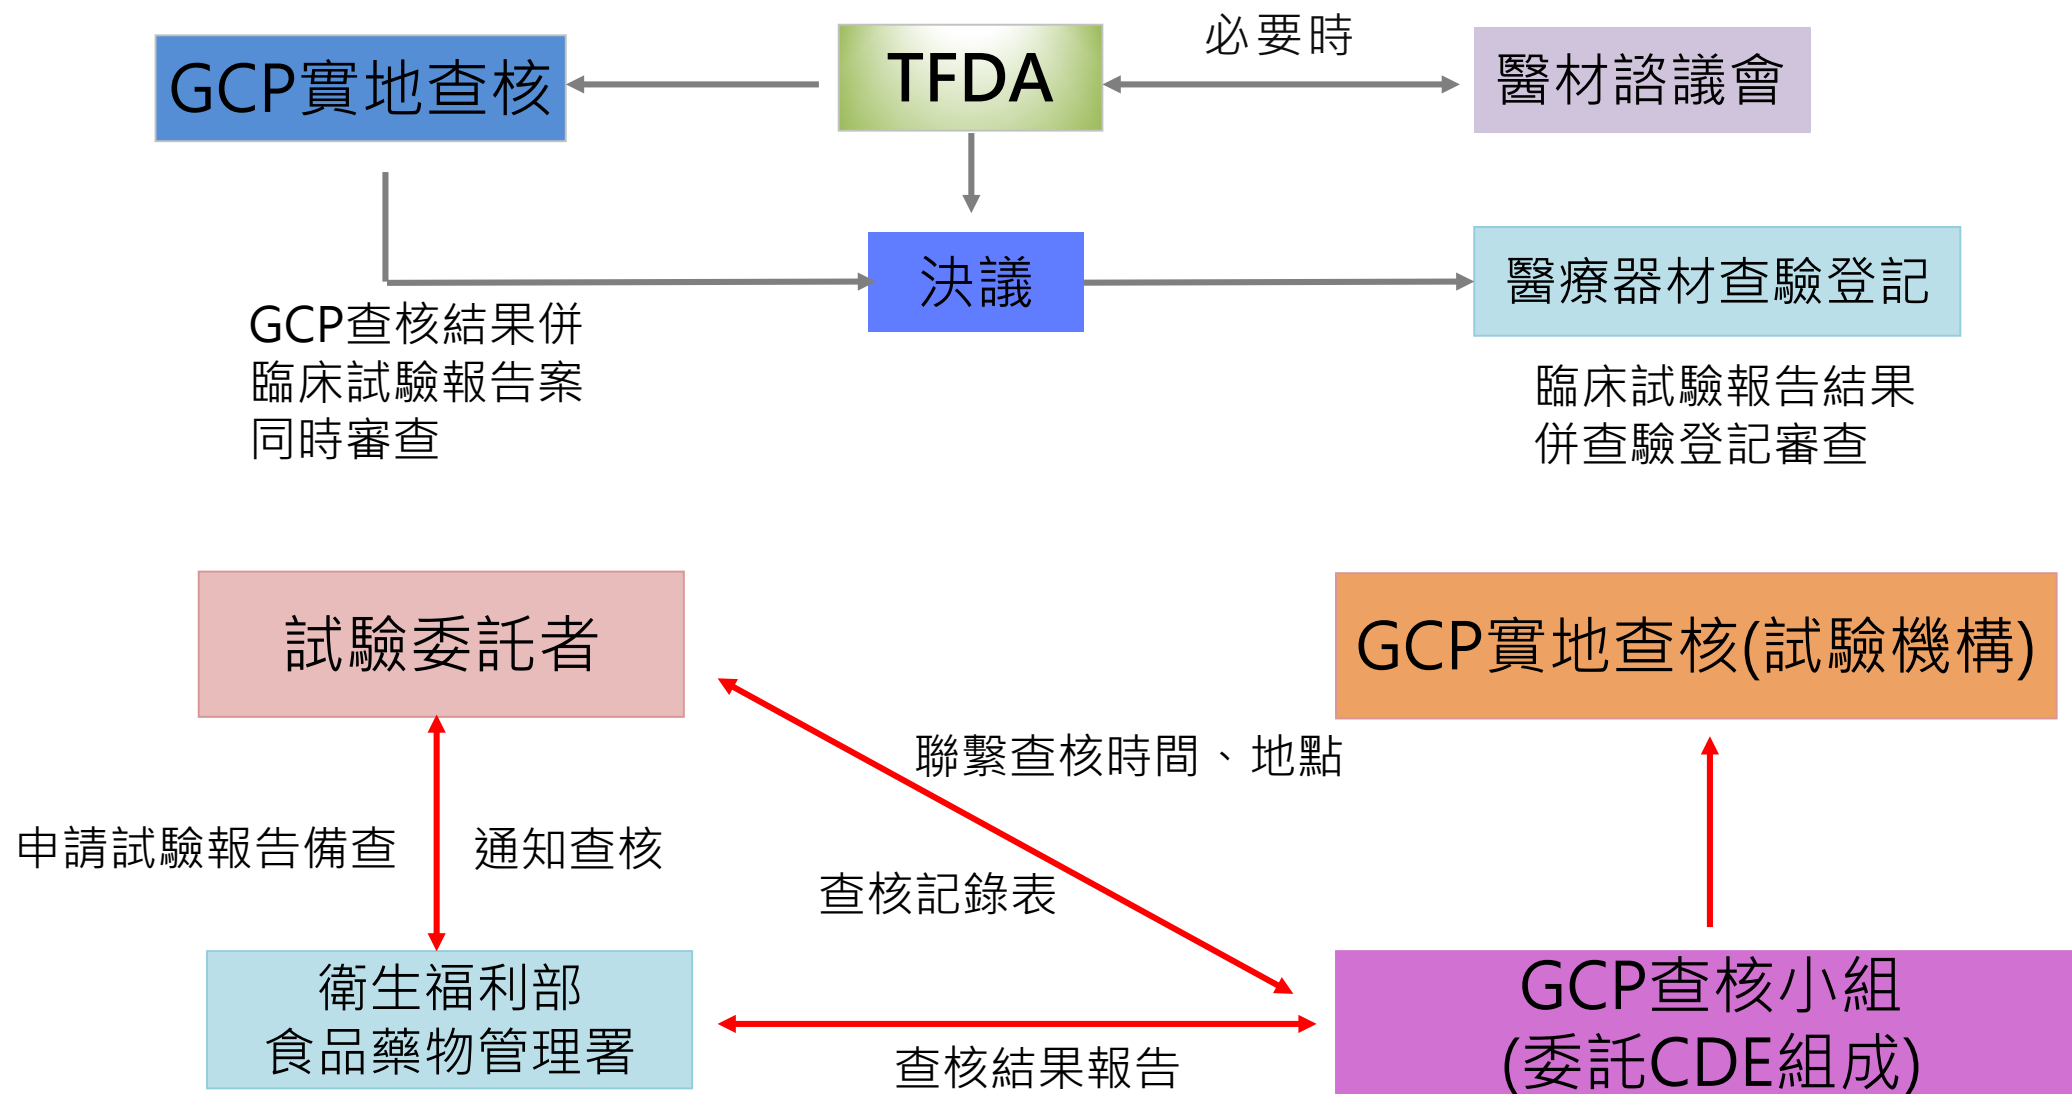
GCP實地查核

TFDA

必要時

醫材諮議會

決議

醫療器材查驗登記

GCP查核結果併臨床試驗報告案同時審查

臨床試驗報告結果併查驗登記審查

試驗委託者

GCP實地查核(試驗機構)

聯繫查核時間、地點

申請試驗報告備查

通知查核

查核記錄表

衛生福利部
食品藥物管理署

GCP查核小組
(委託CDE組成)

查核結果報告